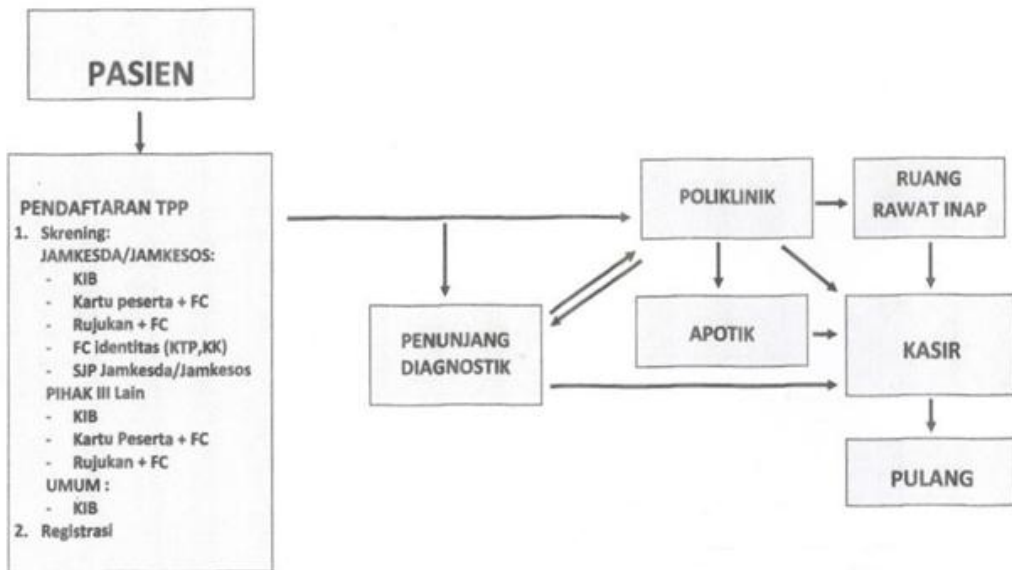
PASIEN

PENDAFTARAN TPP
1. Skrening:
JAMKESDA/JAMKESOS:
- KIB
- Kartu peserta + FC
- Rujukan + FC
- FC identitas (KTP,KK)
- SJP Jamkesda/Jamkesos
PIHAK III Lain
- KIB
- Kartu Peserta + FC
- Rujukan + FC
UMUM :
- KIB
2. Registrasi

POLIKLINIK

RUANG RAWAT INAP

PENUNJANG DIAGNOSTIK

APOTIK

KASIR

PULANG